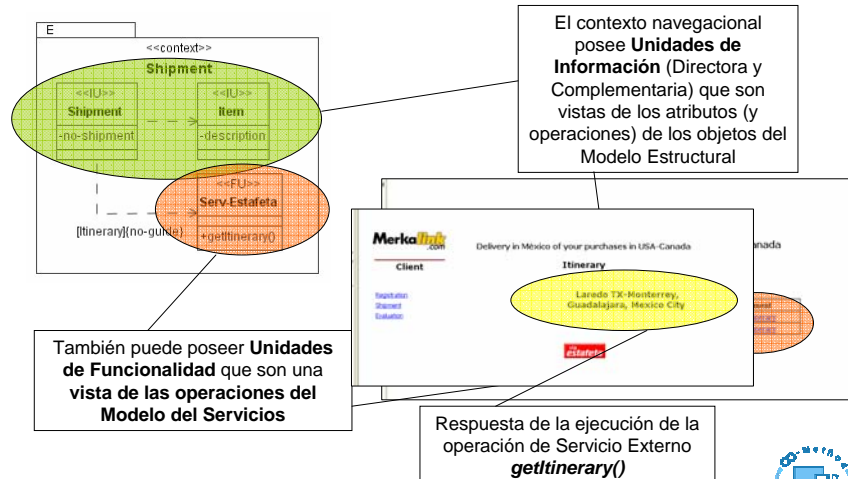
E

<<context>>

Shipment

<<IU>>
Shipment
-no-shipment

<<IU>>
Item
-description

<<FU>>
Serv-Estafeta
+getItinerary()

[Itinerary](no-guide)

El contexto navegacional posee **Unidades de Información** (Directora y Complementaria) que son vistas de los atributos (y operaciones) de los objetos del Modelo Estructural

MerkaLink.com

Client

Delivery in México of your purchases in USA-Canada

anada

Itinerary

Registration
Shipment
Evaluation

Laredo TX-Monterrey, Guadalajara, Mexico City

Estafeta

También puede poseer **Unidades de Funcionalidad** que son una **vista de las operaciones del Modelo del Servicios**

Respuesta de la ejecución de la operación de Servicio Externo ***getItinerary()***